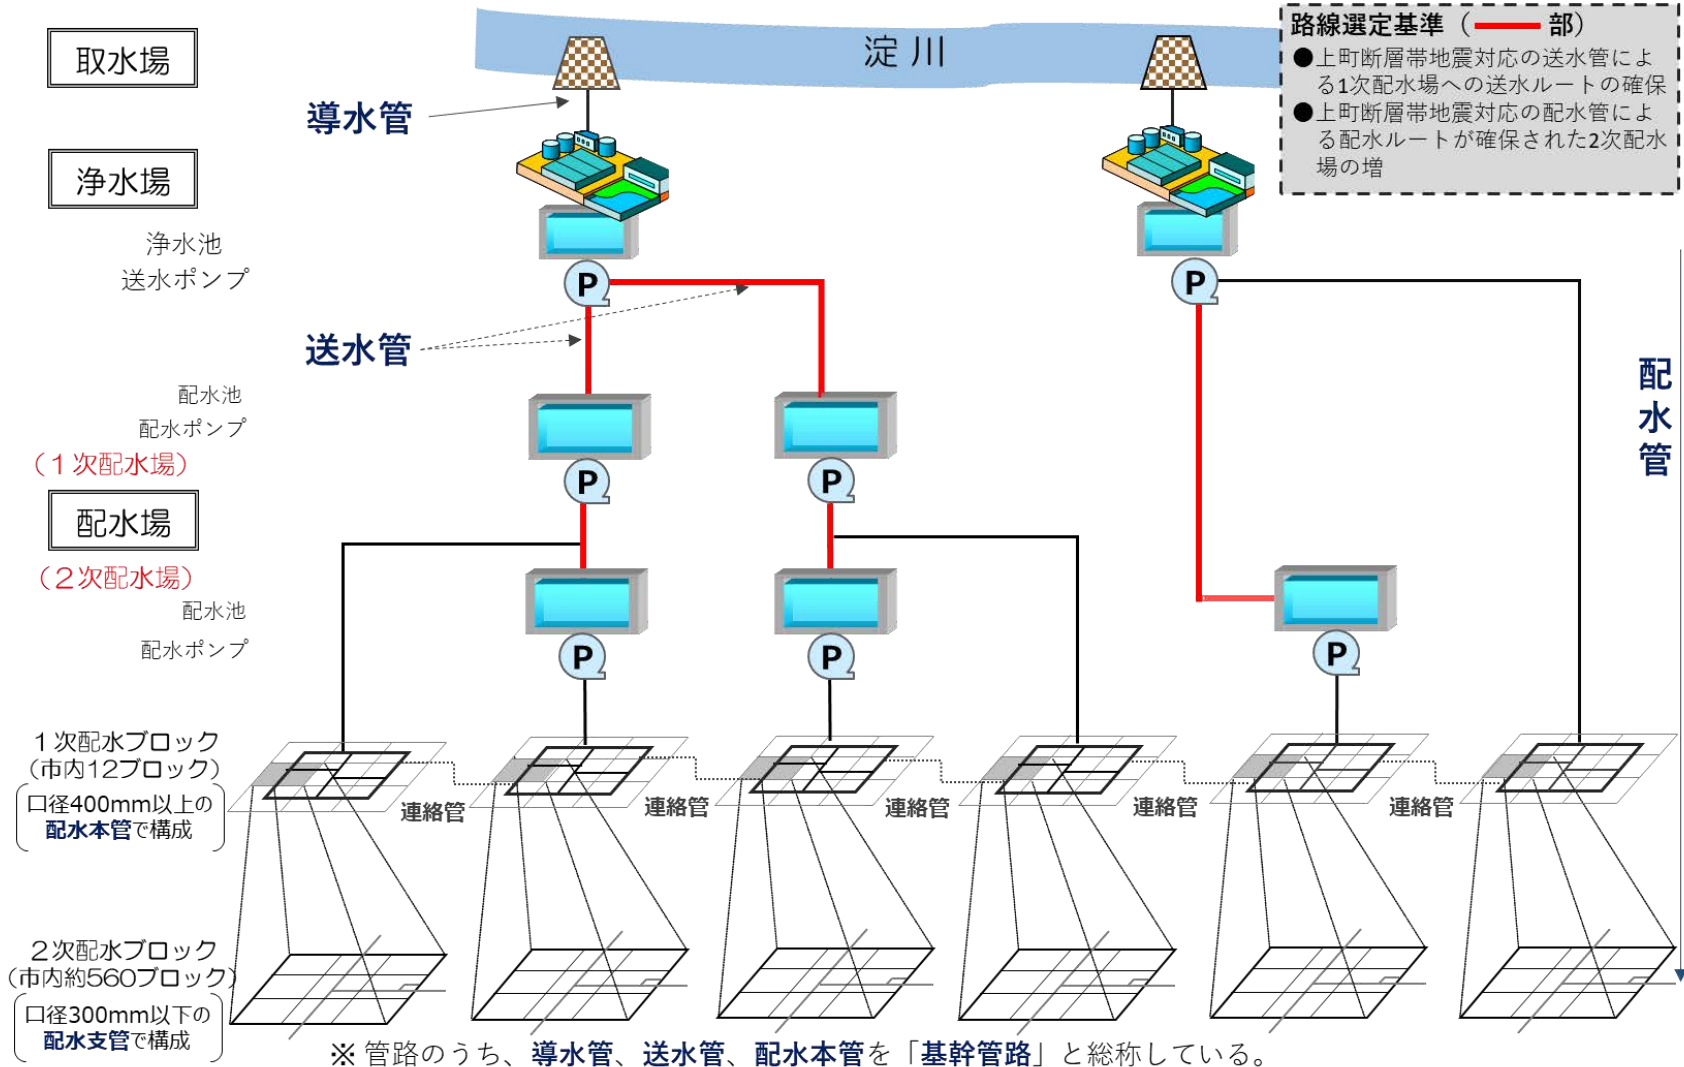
取水場

淀川

路線選定基準（——部）
●上町断層帯地震対応の送水管による1次配水場への送水ルートの確保
●上町断層帯地震対応の配水管による配水ルートが確保された2次配水場の増

導水管

浄水場

浄水池
送水ポンプ

P

P

送水管

配水池
配水ポンプ
（1次配水場）

配水管

P

P

配水場

（2次配水場）
配水池
配水ポンプ

P

P

P

1次配水ブロック
（市内12ブロック）

口径400mm以上の配水本管で構成

連絡管

連絡管

連絡管

連絡管

連絡管

2次配水ブロック
（市内約560ブロック）

口径300mm以下の配水支管で構成

※管路のうち、導水管、送水管、配水本管を「基幹管路」と総称している。